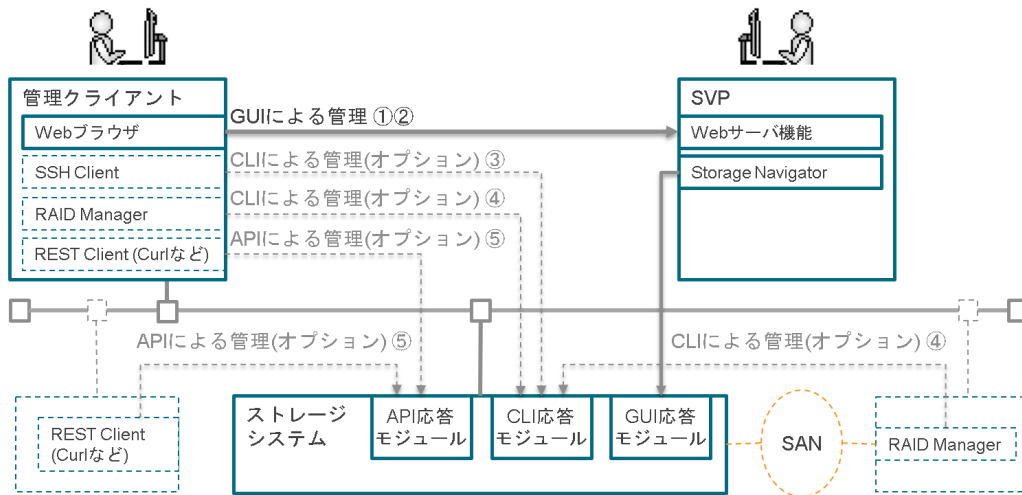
管理クライアント

Webブラウザ

SSH Client

RAID Manager

REST Client (Curlなど)

GUIによる管理 ①②

CLIによる管理(オプション) ③

CLIによる管理(オプション) ④

APIによる管理(オプション) ⑤

SVP

Webサーバ機能

Storage Navigator

APIによる管理(オプション) ⑤

CLIによる管理(オプション) ④

REST Client (Curlなど)

ストレージシステム

API応答モジュール

CLI応答モジュール

GUI応答モジュール

SAN

RAID Manager